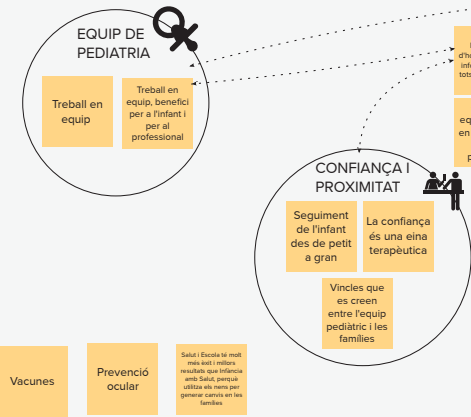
EQUIP DE PEDIATRIA

Treball en equip

Treball en equip, benefici per a l'infant i per al professional

d'h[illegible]
inf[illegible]
tots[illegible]

eq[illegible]
en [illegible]
p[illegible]

CONFIANÇA I PROXIMITAT

Seguiment de l'infant des de petit a gran

La confiança és una eina terapèutica

Vincles que es creen entre l'equip pediàtric i les famílies

Vacunes

Prevenció ocular

Salut i Escola té molt més èxit i millors resultats que Infància amb Salut, perquè utilitza els nens per generar canvis en les famílies